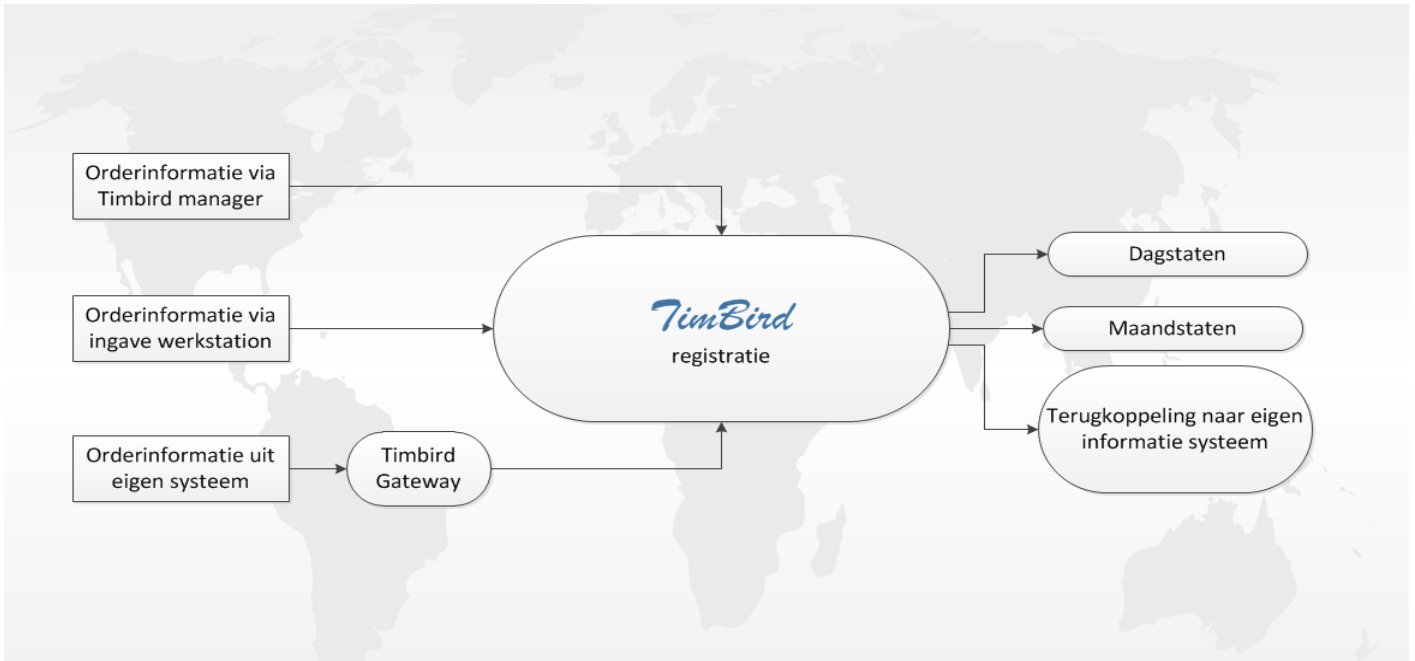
Orderinformatie via Timbird manager

Orderinformatie via ingave werkstation

Orderinformatie uit eigen systeem

Timbird Gateway

TimBird
registratie

Dagstaten

Maandstaten

Terugkoppeling naar eigen informatie systeem